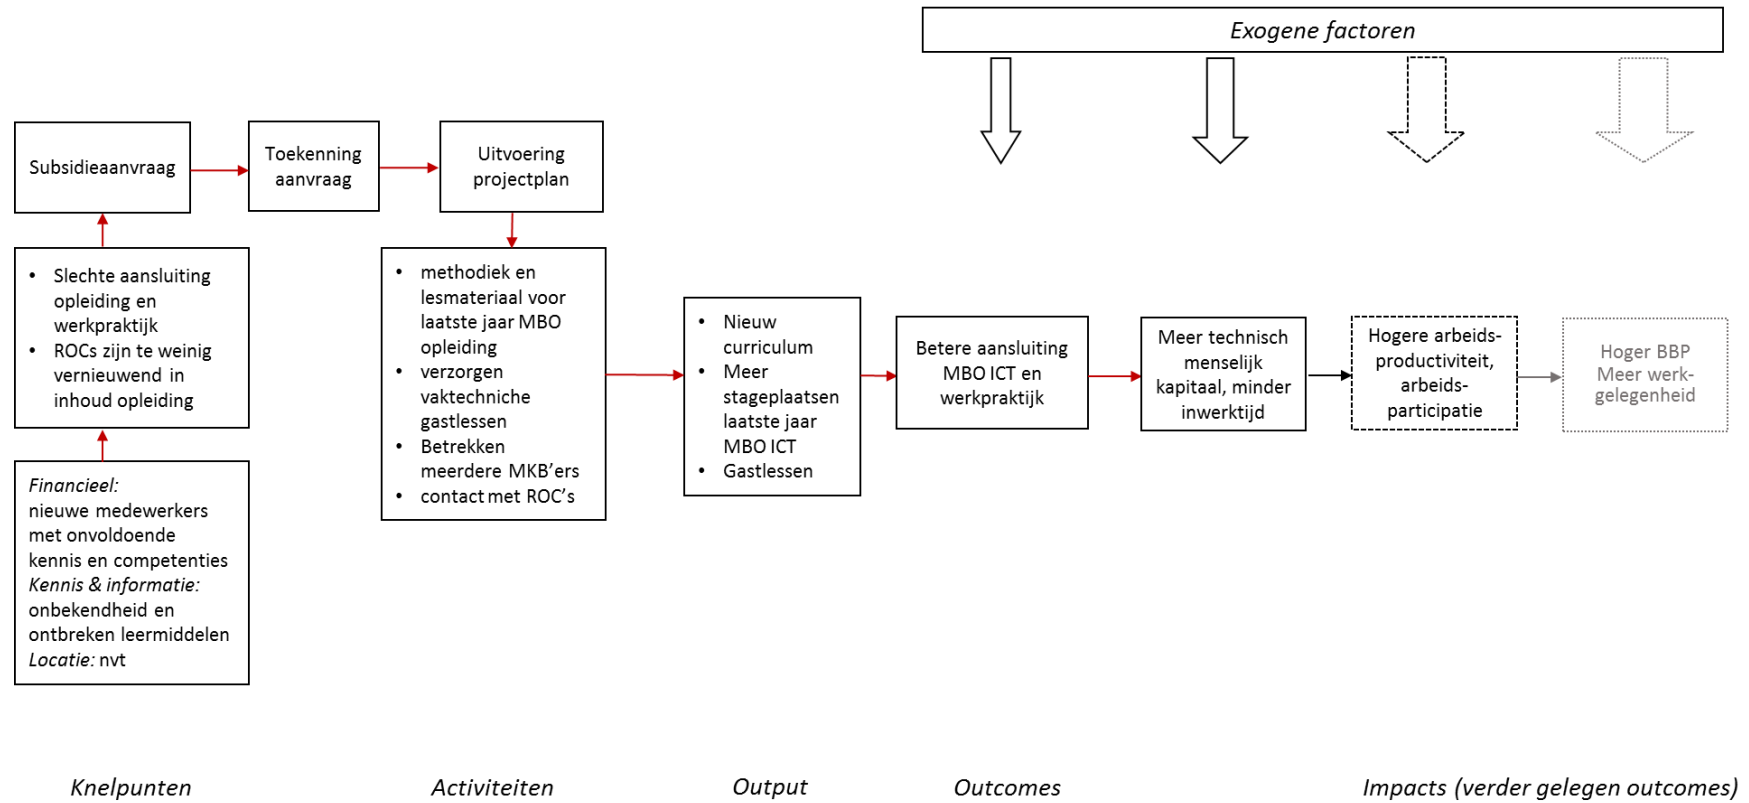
*Exogene factoren*

Subsidieaanvraag

Toekenning aanvraag

Uitvoering projectplan

- Slechte aansluiting opleiding en werkpraktijk
- ROCs zijn te weinig vernieuwend in inhoud opleiding

*Financieel:* nieuwe medewerkers met onvoldoende kennis en competenties
*Kennis & informatie:* onbekendheid en ontbreken leermiddelen
*Locatie:* nvt

- methodiek en lesmateriaal voor laatste jaar MBO opleiding
- verzorgen vaktechniche gastlessen
- Betrekken meerdere MKB'ers
- contact met ROC's

- Nieuw curriculum
- Meer stageplaatsen laatste jaar MBO ICT
- Gastlessen

Betere aansluiting MBO ICT en werkpraktijk

Meer technisch menselijk kapitaal, minder inwerktijd

Hogere arbeids-productiviteit, arbeids-participatie

Hoger BBP
Meer werk-gelegenheid

*Knelpunten*

*Activiteiten*

*Output*

*Outcomes*

*Impacts (verder gelegen outcomes)*